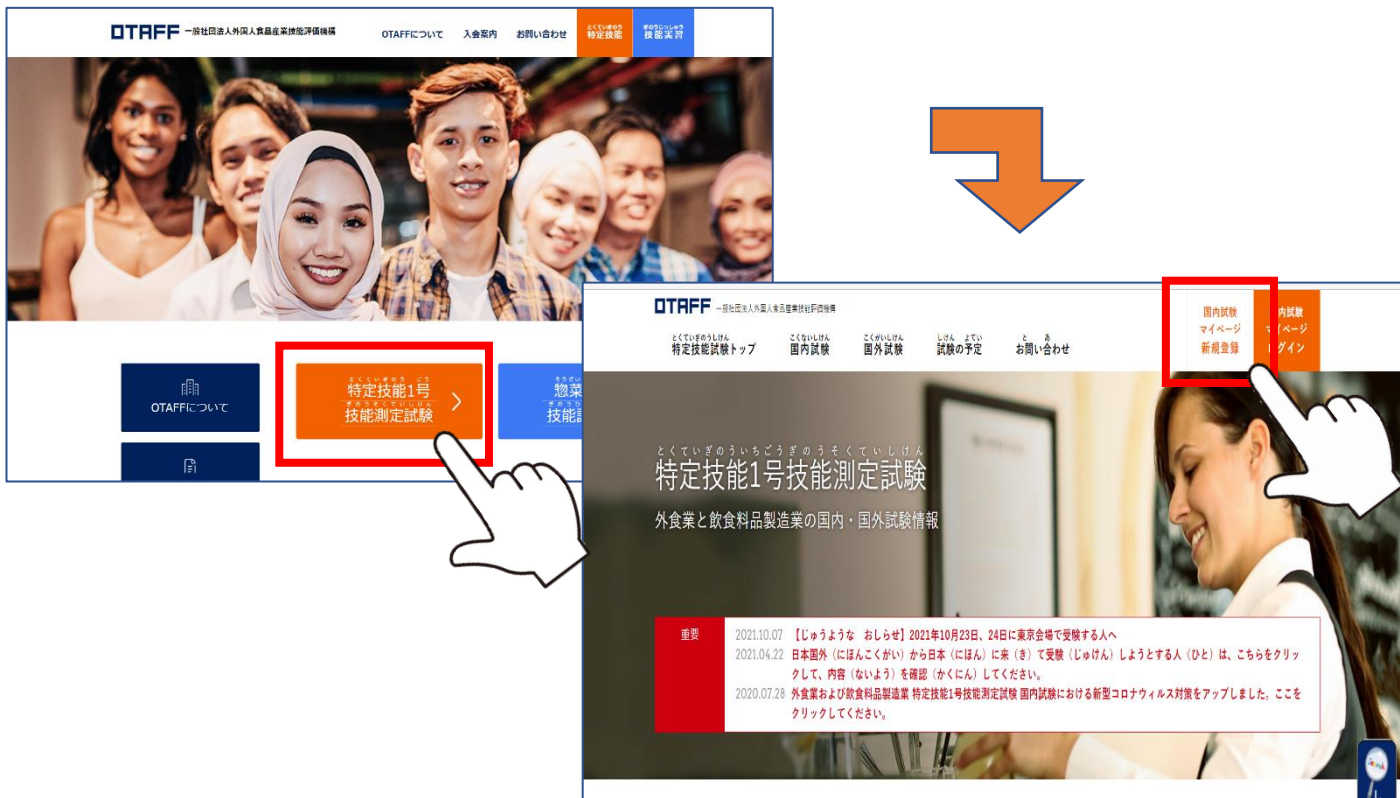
OTAFF 一般社団法人外国人食品産業技能評価機構

OTAFFについて　入会案内　お問い合わせ　とくていぎのう 特定技能　ぎのうじっしゅう 技能実習

OTAFFについて

とくていぎのう いちごう 特定技能1号 ぎのうそくていしけん 技能測定試験

そうざい 惣菜 ぎのう 技能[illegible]

OTAFF 一般社団法人外国人食品産業技能評価機構

とくていぎのうしけん 特定技能試験トップ　こくないしけん 国内試験　こくがいしけん 国外試験　しけん よてい 試験の予定　と あ お問い合わせ

国内試験 マイページ 新規登録

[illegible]内試験 マイページ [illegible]グイン

とくていぎのういちごうぎのうそくていしけん 特定技能1号技能測定試験

外食業と飲食料品製造業の国内・国外試験情報

重要

2021.10.07 【じゅうような おしらせ】2021年10月23日、24日に東京会場で受験する人へ

2021.04.22 日本国外（にほんこくがい）から日本（にほん）に来（き）て受験（じゅけん）しようとする人（ひと）は、こちらをクリックして、内容（ないよう）を確認（かくにん）してください。

2020.07.28 外食業および飲食料品製造業 特定技能1号技能測定試験 国内試験における新型コロナウィルス対策をアップしました。ここをクリックしてください。